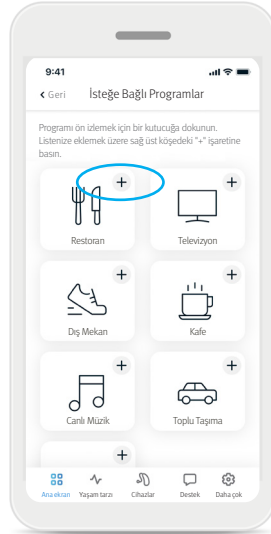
9:41

Geri İsteğe Bağlı Programlar

Programı ön izlemek için bir kutucuğa dokunun. Listenize eklemek üzere sağ üst köşedeki "+" işaretine basın.

+ Restoran

+ Televizyon

+ Dış Mekan

+ Kafe

+ Canlı Müzik

+ Toplu Taşıma

+

Ana ekran Yaşam tarzı Cihazlar Destek Daha çok